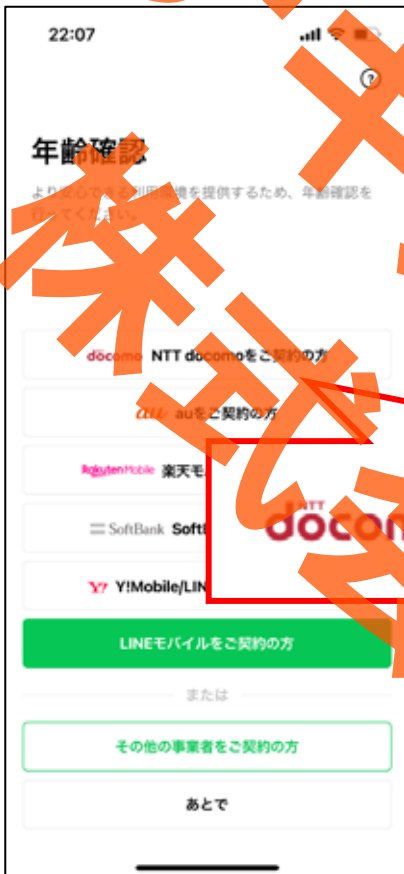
22:07

?

年齢確認

より安心できる利用環境を提供するため、年齢確認を行ってください。

docomo NTT docomoをご契約の方

au auをご契約の方

Rakuten Mobile 楽天モ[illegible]

SoftBank Soft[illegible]

Y! Y!Mobile/LIN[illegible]

NTT docomo

LINEモバイルをご契約の方

または

その他の事業者をご契約の方

あとで